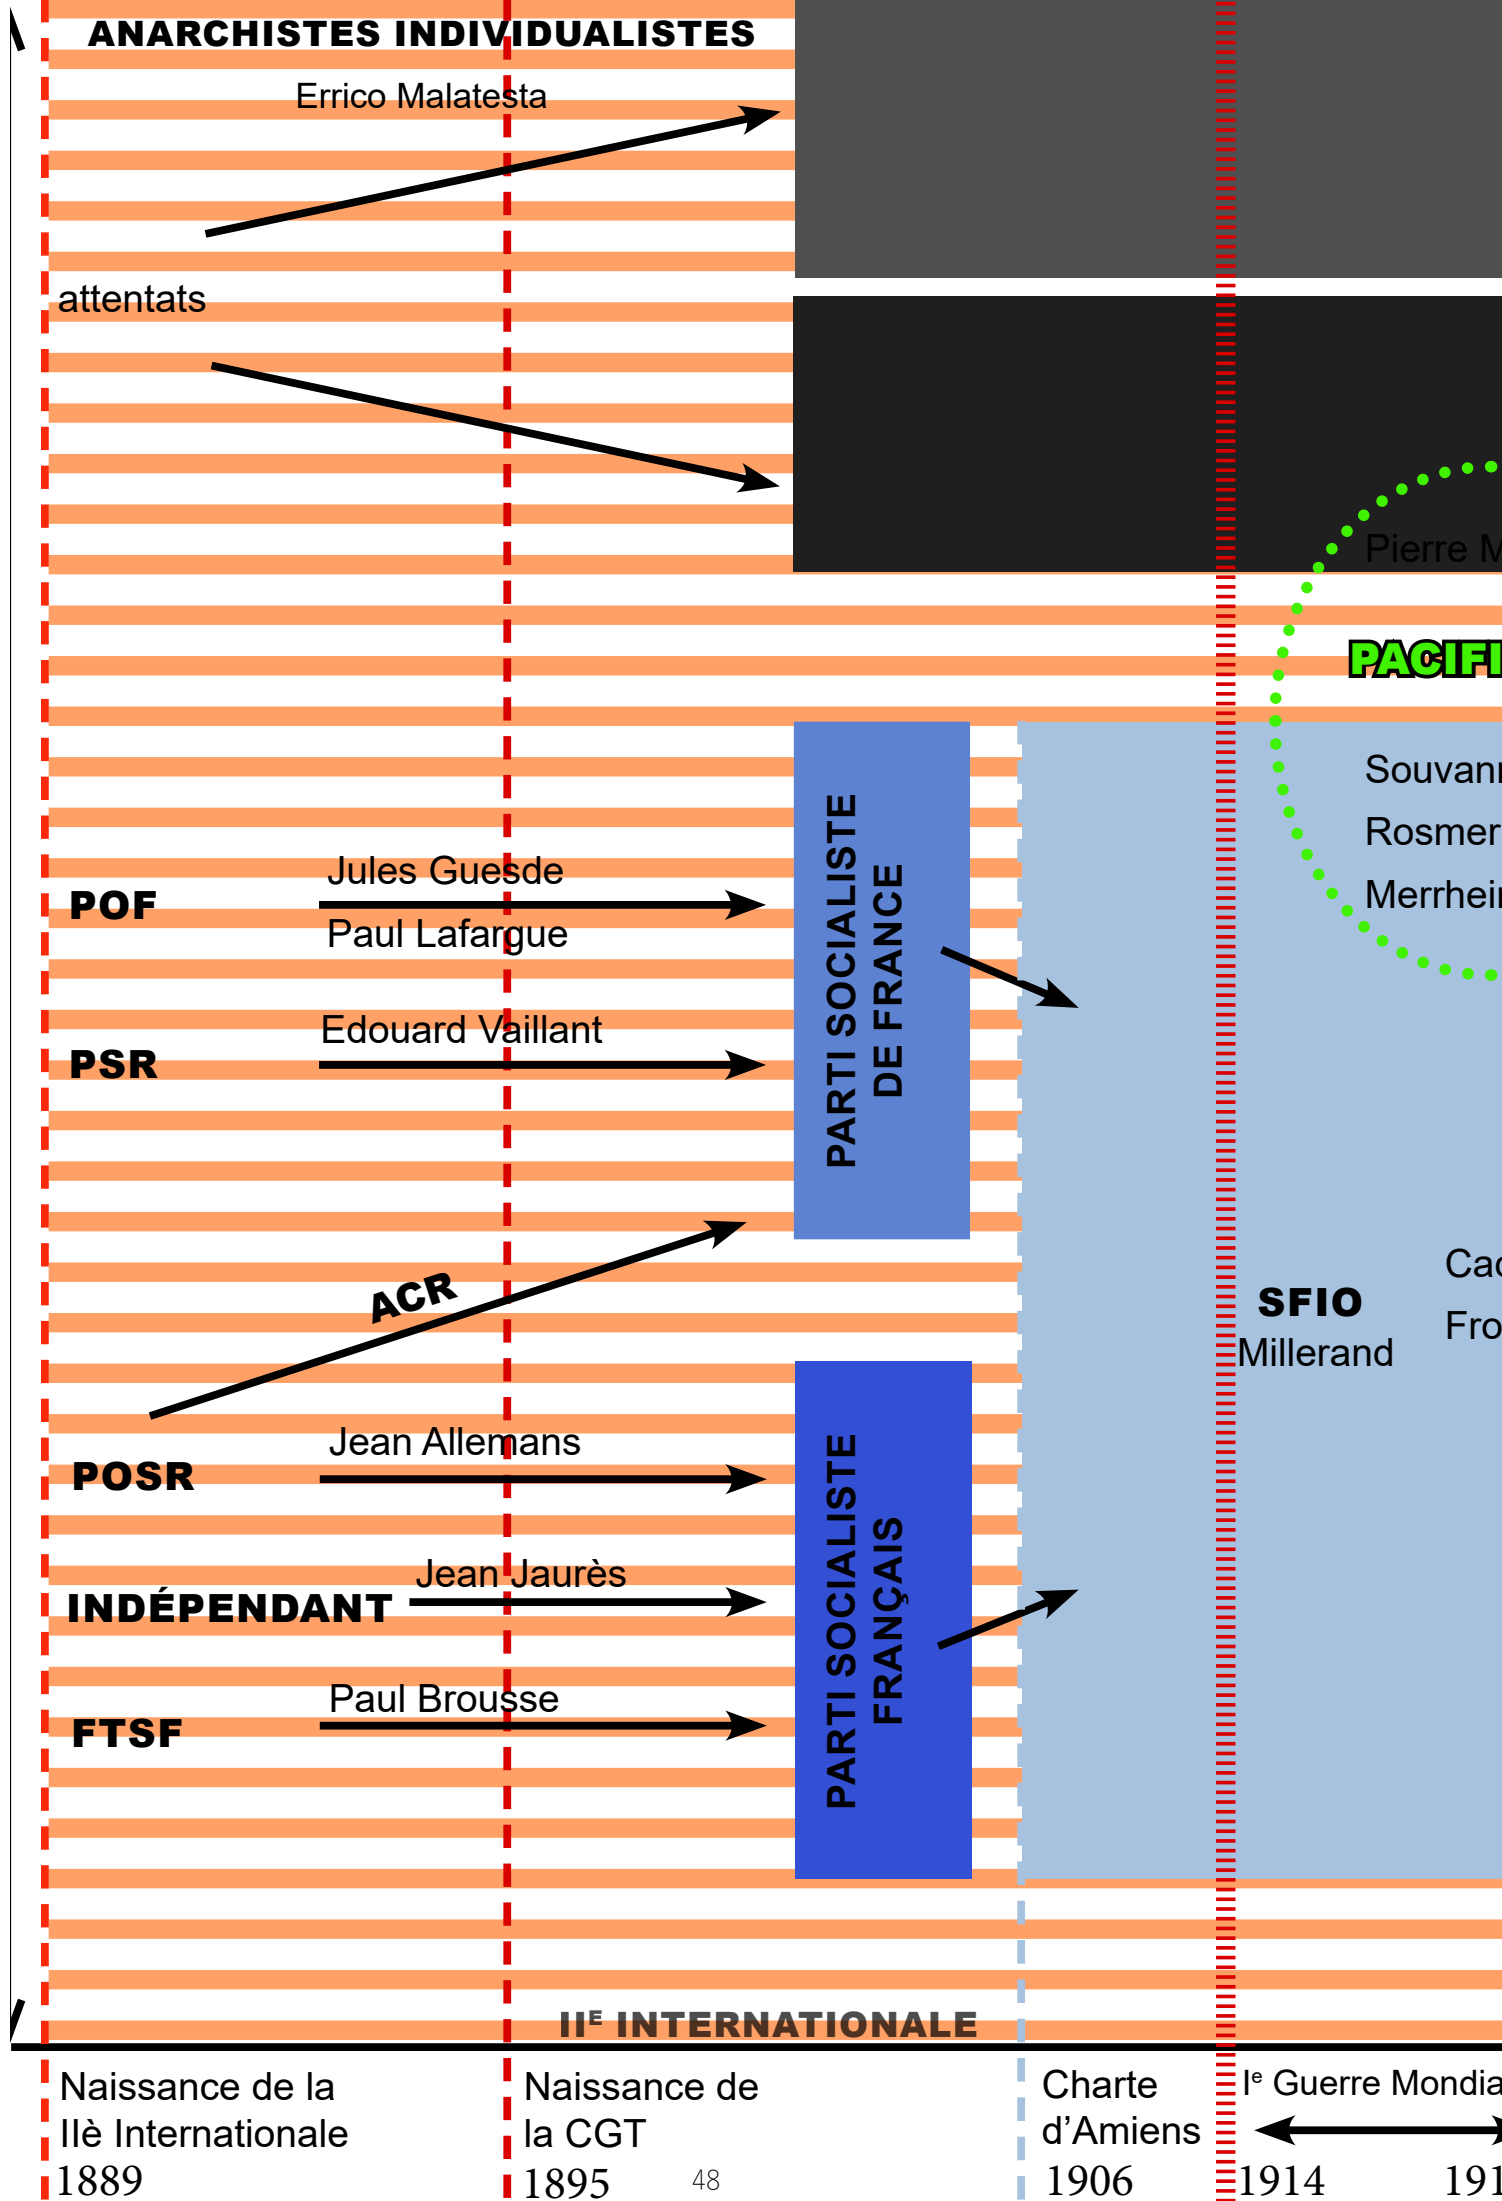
ANARCHISTES INDIVIDUALISTES

Errico Malatesta

attentats

Pierre M

PACIFI

Souvan

Rosmer

Merrhei

POF

Jules Guesde

Paul Lafargue

PSR

Edouard Vaillant

PARTI SOCIALISTE DE FRANCE

ACR

SFIO

Millerand

Cac

Fro

POSR

Jean Allemans

INDÉPENDANT

Jean Jaurès

FTSF

Paul Brousse

PARTI SOCIALISTE FRANÇAIS

IIE INTERNATIONALE

Naissance de la IIè Internationale 1889

Naissance de la CGT 1895

48

Charte d'Amiens 1906

Ie Guerre Mondia

1914

191